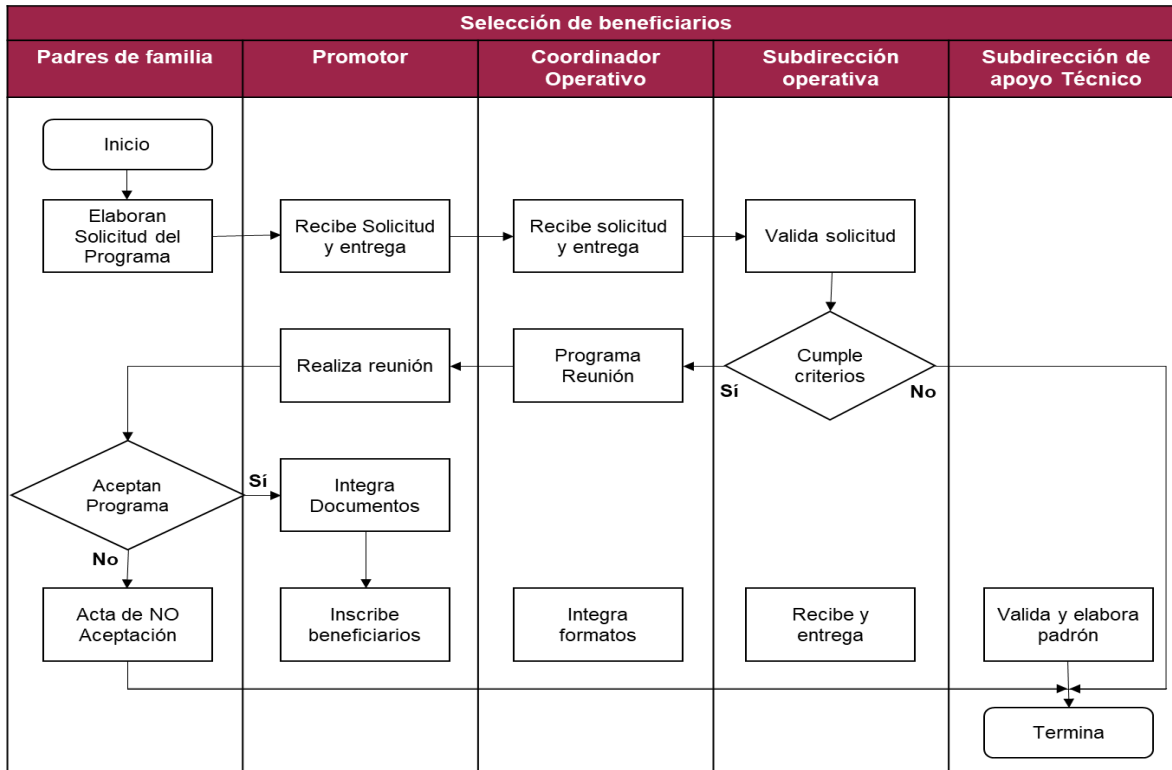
Selección de beneficiarios

Padres de familia

Promotor

Coordinador Operativo

Subdirección operativa

Subdirección de apoyo Técnico

Inicio

Elaboran Solicitud del Programa

Recibe Solicitud y entrega

Recibe solicitud y entrega

Valida solicitud

Cumple criterios

Sí

No

Programa Reunión

Realiza reunión

Aceptan Programa

Sí

No

Integra Documentos

Acta de NO Aceptación

Inscribe beneficiarios

Integra formatos

Recibe y entrega

Valida y elabora padrón

Termina